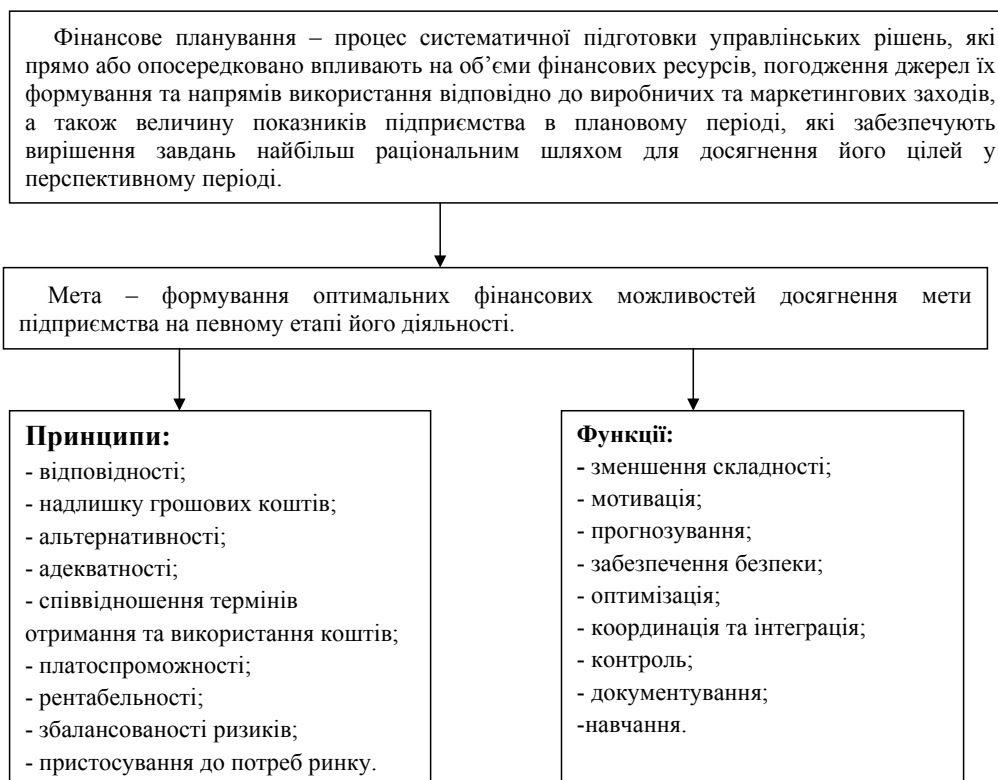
Фінансове планування – процес систематичної підготовки управлінських рішень, які прямо або опосередковано впливають на об'єми фінансових ресурсів, погодження джерел їх формування та напрямів використання відповідно до виробничих та маркетингових заходів, а також величину показників підприємства в плановому періоді, які забезпечують вирішення завдань найбільш раціональним шляхом для досягнення його цілей у перспективному періоді.

Мета – формування оптимальних фінансових можливостей досягнення мети підприємства на певному етапі його діяльності.

**Принципи:**
- відповідності;
- надлишку грошових коштів;
- альтернативності;
- адекватності;
- співвідношення термінів отримання та використання коштів;
- платоспроможності;
- рентабельності;
- збалансованості ризиків;
- пристосування до потреб ринку.

**Функції:**
- зменшення складності;
- мотивація;
- прогнозування;
- забезпечення безпеки;
- оптимізація;
- координація та інтеграція;
- контроль;
- документування;
-навчання.